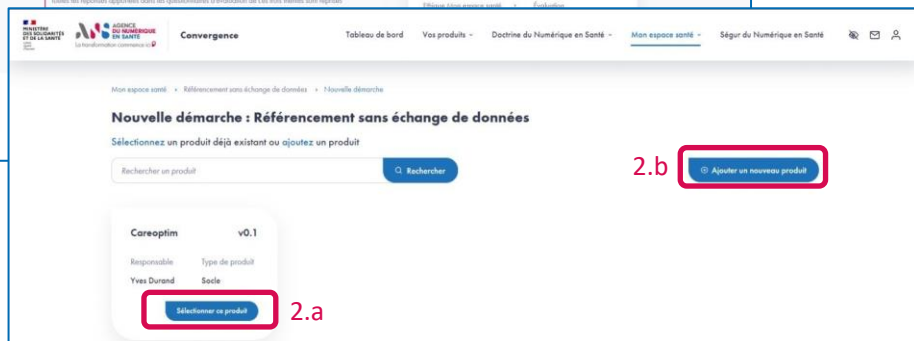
MINISTÈRE DES SOLIDARITÉS ET DE LA SANTÉ

AGENCE DU NUMÉRIQUE EN SANTÉ
La transformation commence ici

Convergence

Tableau de bord Vos produits Doctrine du Numérique en Santé Mon espace santé Ségur du Numérique en Santé

Mon espace santé > Référencement sans échange de données > Nouvelle démarche

Nouvelle démarche : Référencement sans échange de données

Sélectionnez un produit déjà existant ou ajoutez un produit

Rechercher un produit

Rechercher

2.b

Ajouter un nouveau produit

Careoptim v0.1

Responsable Type de produit

Yves Durand Socle

Sélectionner ce produit

2.a